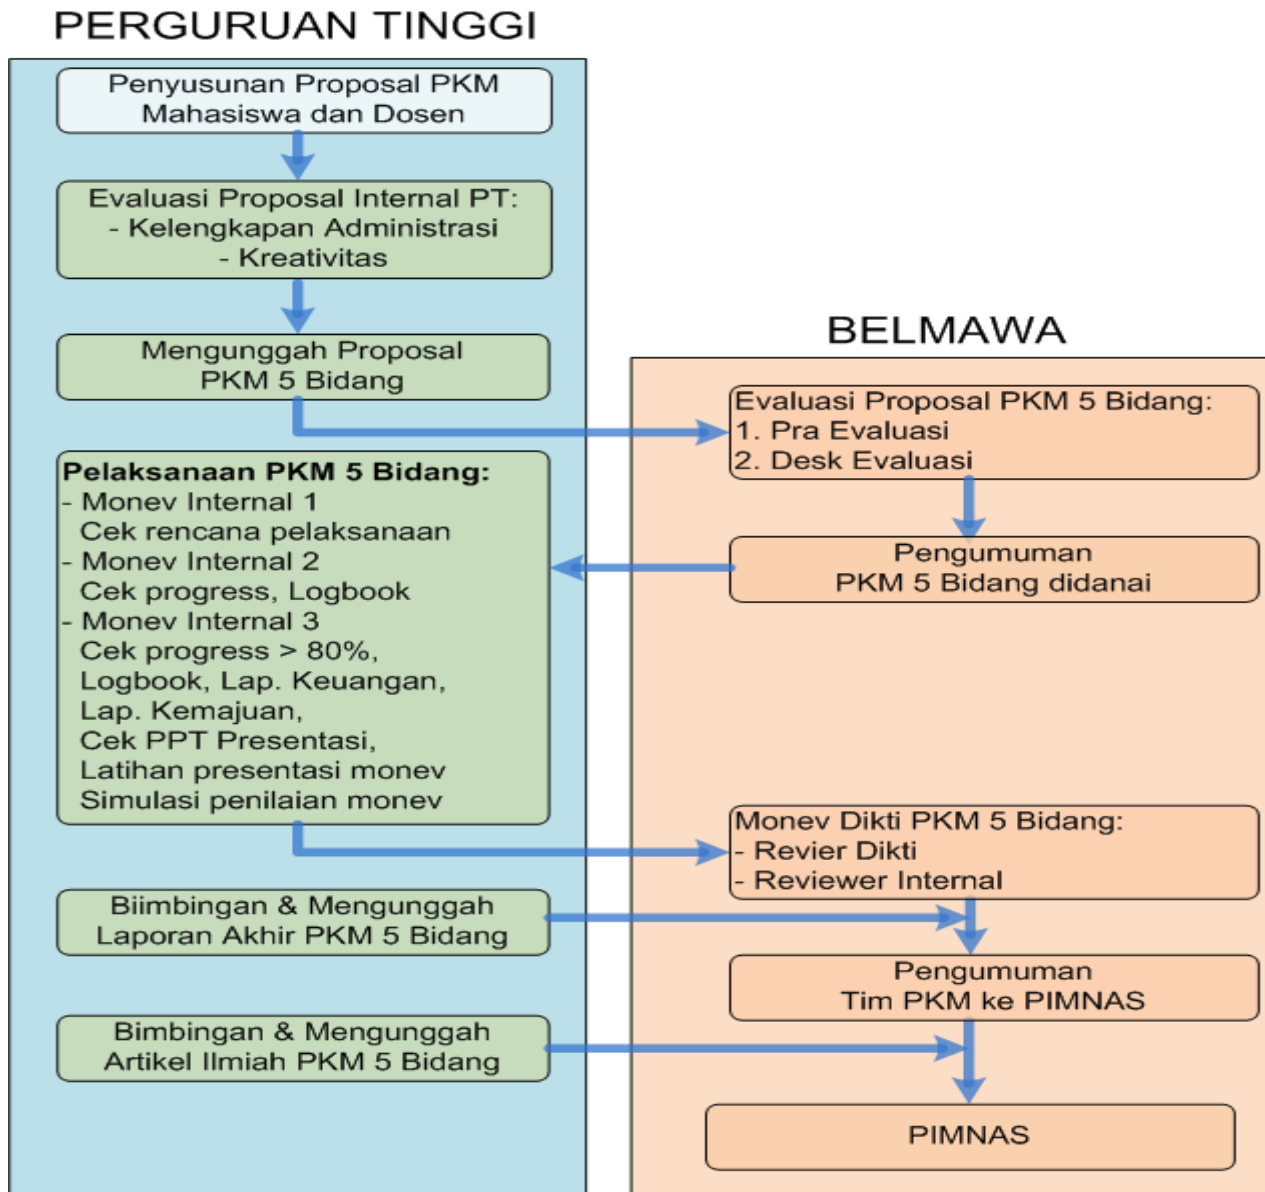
PERGURUAN TINGGI

Penyusunan Proposal PKM Mahasiswa dan Dosen

Evaluasi Proposal Internal PT:
- Kelengkapan Administrasi
- Kreativitas

Mengunggah Proposal PKM 5 Bidang

Pelaksanaan PKM 5 Bidang:
- Monev Internal 1
Cek rencana pelaksanaan
- Monev Internal 2
Cek progress, Logbook
- Monev Internal 3
Cek progress > 80%,
Logbook, Lap. Keuangan,
Lap. Kemajuan,
Cek PPT Presentasi,
Latihan presentasi monev
Simulasi penilaian monev

Biimbingan & Mengunggah Laporan Akhir PKM 5 Bidang

Bimbingan & Mengunggah Artikel Ilmiah PKM 5 Bidang

BELMAWA

Evaluasi Proposal PKM 5 Bidang:
1. Pra Evaluasi
2. Desk Evaluasi

Pengumuman PKM 5 Bidang didanai

Monev Dikti PKM 5 Bidang:
- Revier Dikti
- Reviewer Internal

Pengumuman Tim PKM ke PIMNAS

PIMNAS